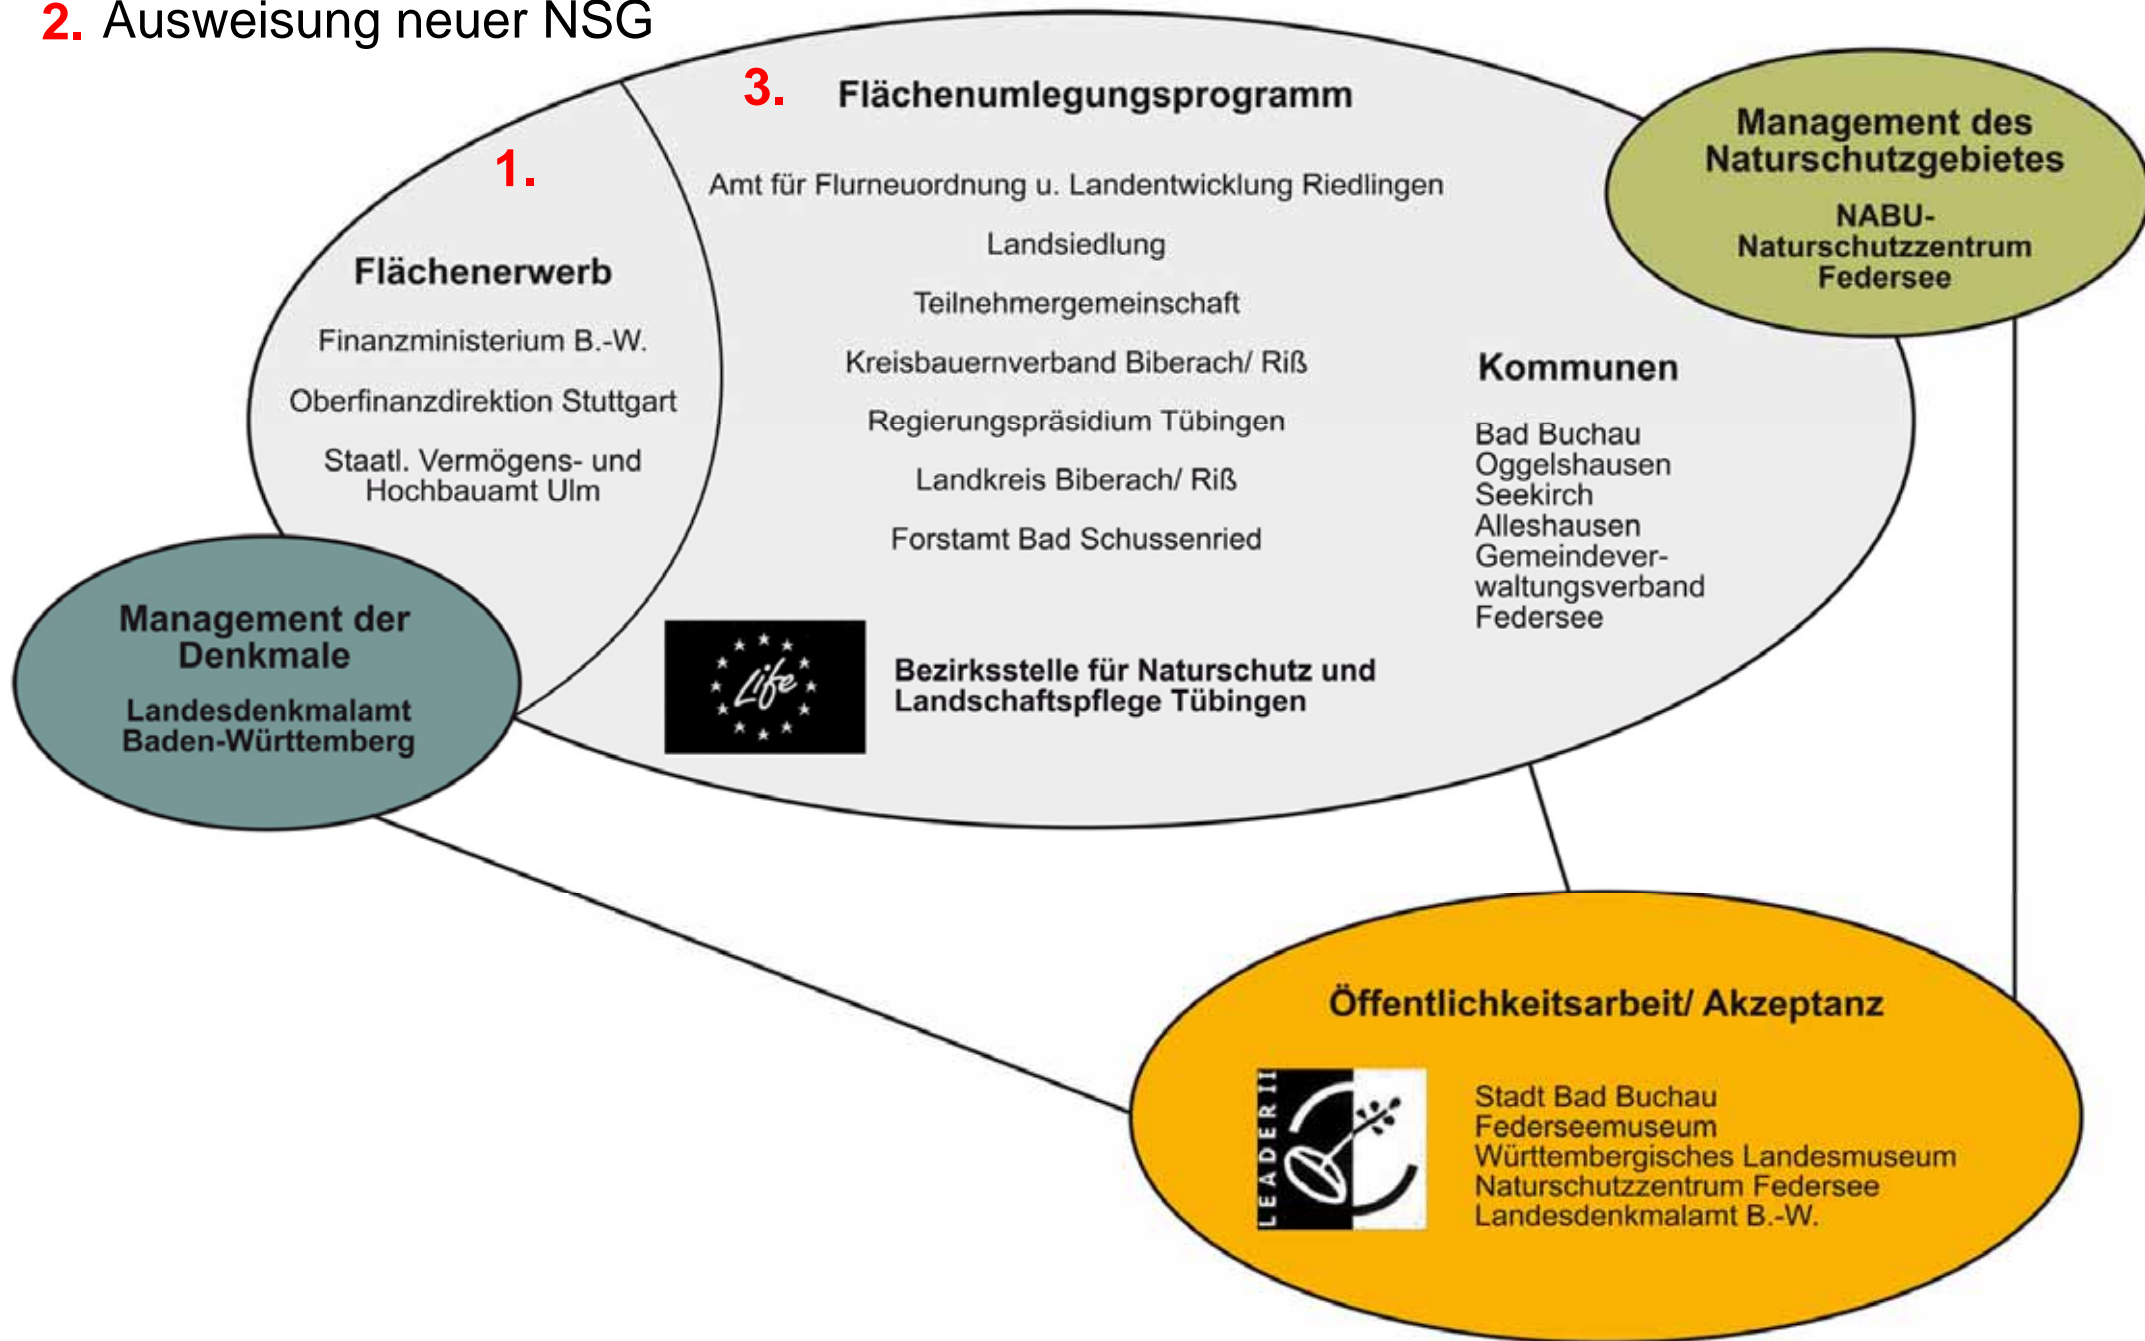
2. Ausweisung neuer NSG

3. Flächenumlegungsprogramm

Amt für Flurneuordnung u. Landentwicklung Riedlingen

Landsiedlung

Teilnehmergemeinschaft

Kreisbauernverband Biberach/ Riß

Regierungspräsidium Tübingen

Landkreis Biberach/ Riß

Forstamt Bad Schussenried

1.

Flächenerwerb

Finanzministerium B.-W.

Oberfinanzdirektion Stuttgart

Staatl. Vermögens- und Hochbauamt Ulm

Management des Naturschutzgebietes

NABU-Naturschutzzentrum Federsee

Kommunen

Bad Buchau
Oggelshausen
Seekirch
Alleshausen
Gemeindeverwaltungsverband Federsee

Management der Denkmale

Landesdenkmalamt Baden-Württemberg

Life

Bezirksstelle für Naturschutz und Landschaftspflege Tübingen

Öffentlichkeitsarbeit/ Akzeptanz

LEADER II

Stadt Bad Buchau
Federseemuseum
Württembergisches Landesmuseum
Naturschutzzentrum Federsee
Landesdenkmalamt B.-W.